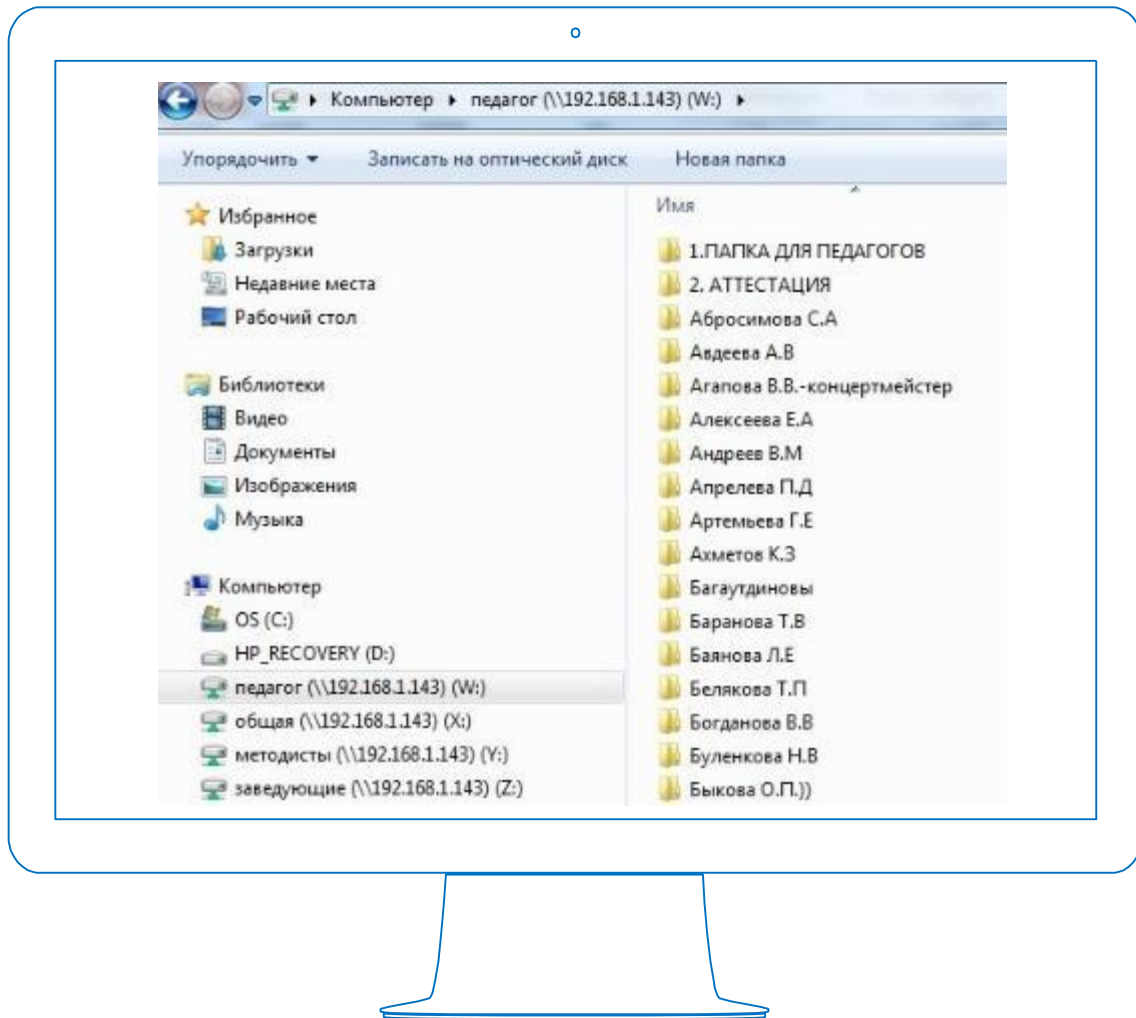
Компьютер ▸ педагог (\\192.168.1.143) (W:) ▸

Упорядочить ▾ Записать на оптический диск Новая папка

Избранное
Загрузки
Недавние места
Рабочий стол

Библиотеки
Видео
Документы
Изображения
Музыка

Компьютер
OS (C:)
HP_RECOVERY (D:)
педагог (\\192.168.1.143) (W:)
общая (\\192.168.1.143) (X:)
методисты (\\192.168.1.143) (Y:)
заведующие (\\192.168.1.143) (Z:)

Имя
1.ПАПКА ДЛЯ ПЕДАГОГОВ
2. АТТЕСТАЦИЯ
Абросимова С.А
Авдеева А.В
Агапова В.В.-концертмейстер
Алексеева Е.А
Андреев В.М
Апрелева П.Д
Артемьева Г.Е
Ахметов К.З
Багаутдиновы
Баранова Т.В
Баянова Л.Е
Белякова Т.П
Богданова В.В
Буленкова Н.В
Быкова О.П.))